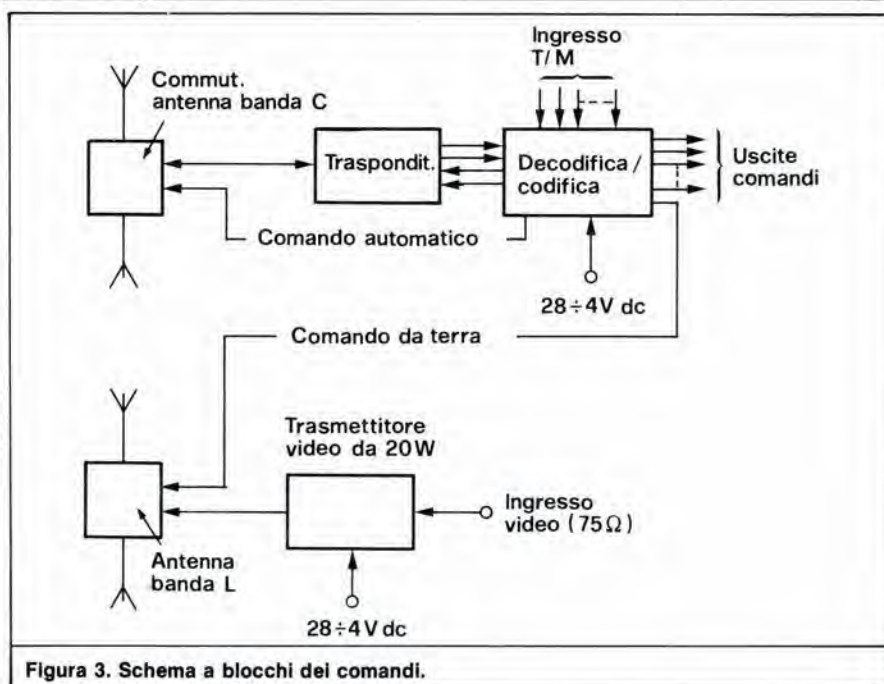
Ingresso T/M

Commut. antenna banda C

Traspondit.

Decodifica / codifica

Uscite comandi

Comando automatico

$28 \div 4V$ dc

Comando da terra

Trasmettitore video da 20W

Ingresso video ($75\Omega$)

Antenna banda L

$28 \div 4V$ dc

Figura 3. Schema a blocchi dei comandi.